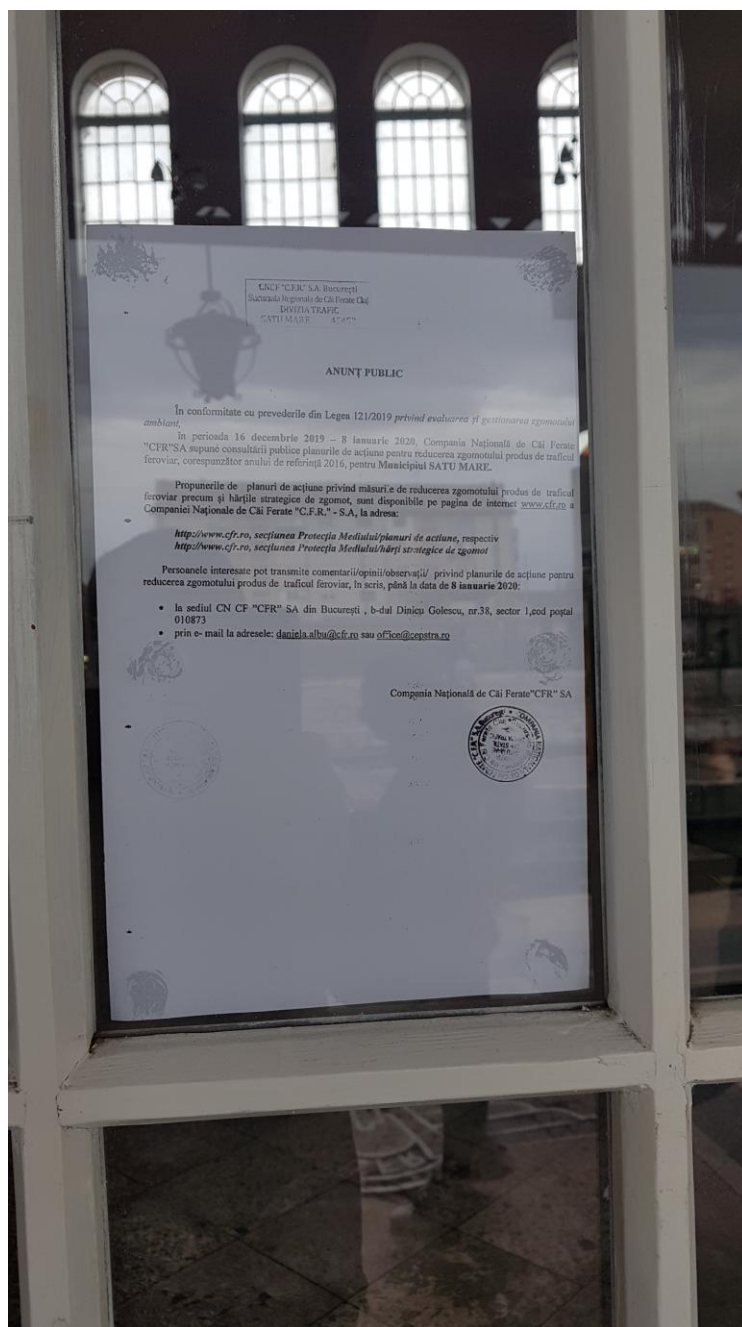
CNCF "CFR" SA Bucureşti
Sucursala Regională de Căi Ferate Cluj
DIVIZIA TRAFIC
SATU MARE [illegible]

ANUNȚ PUBLIC

În conformitate cu prevederile din Legea 121/2019 privind evaluarea şi gestionarea zgomotului ambiant,

În perioada 16 decembrie 2019 – 8 ianuarie 2020, Compania Naţională de Căi Ferate "CFR"SA supune consultării publice planurile de acţiune pentru reducerea zgomotului produs de traficul feroviar, corespunzător anului de referinţă 2016, pentru Municipiul SATU MARE.

Propunerile de planuri de acţiune privind măsurile de reducerea zgomotului produs de traficul feroviar precum şi hărţile strategice de zgomot, sunt disponibile pe pagina de internet www.cfr.ro a Companiei Naţionale de Căi Ferate "C.F.R." - S.A, la adresa:

http://www.cfr.ro, secţiunea Protecţia Mediului/planuri de actiune, respectiv
http://www.cfr.ro, secţiunea Protecţia Mediului/hărţi strategice de zgomot

Persoanele interesate pot transmite comentarii/opinii/observaţii/ privind planurile de acţiune pentru reducerea zgomotului produs de traficul feroviar, în scris, până la data de 8 ianuarie 2020:

• la sediul CN CF "CFR" SA din Bucureşti , b-dul Dinicu Golescu, nr.38, sector 1,cod poştal 010873
• prin e- mail la adresele: daniela.albu@cfr.ro sau office@cepstra.ro

Compania Naţională de Căi Ferate"CFR" SA

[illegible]